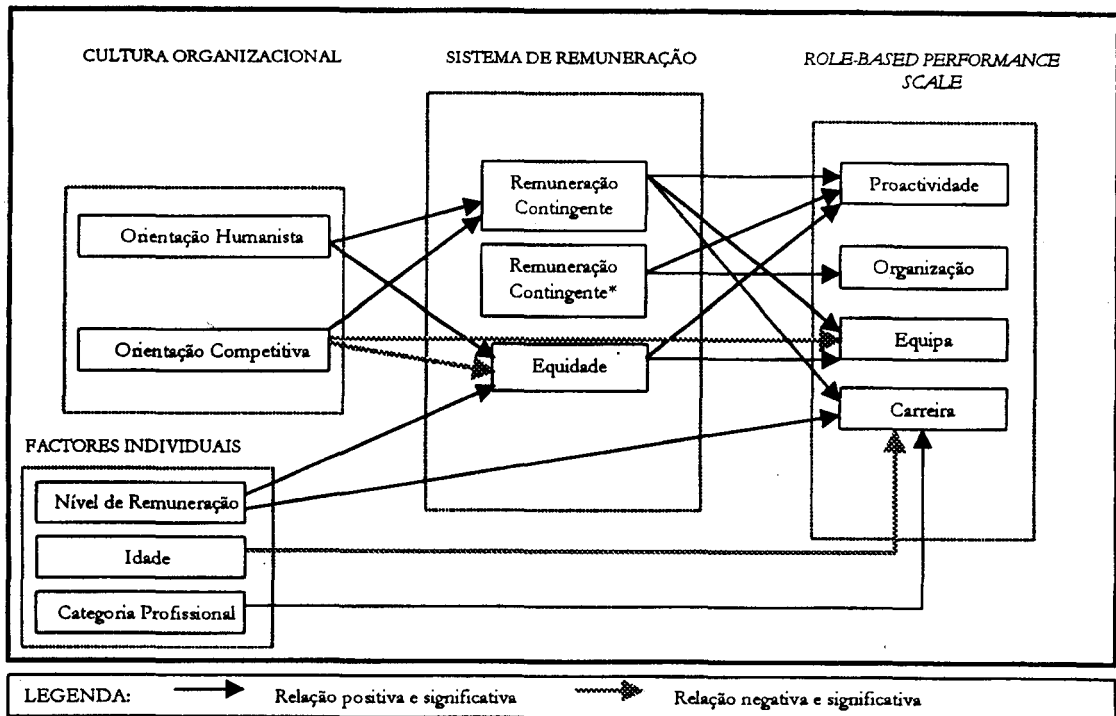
CULTURA ORGANIZACIONAL

SISTEMA DE REMUNERAÇÃO

ROLE-BASED PERFORMANCE SCALE

Orientação Humanista

Orientação Competitiva

Remuneração Contingente

Remuneração Contingente*

Equidade

Proactividade

Organização

Equipa

Carreira

FACTORES INDIVIDUAIS

Nível de Remuneração

Idade

Categoria Profissional

LEGENDA: Relação positiva e significativa Relação negativa e significativa